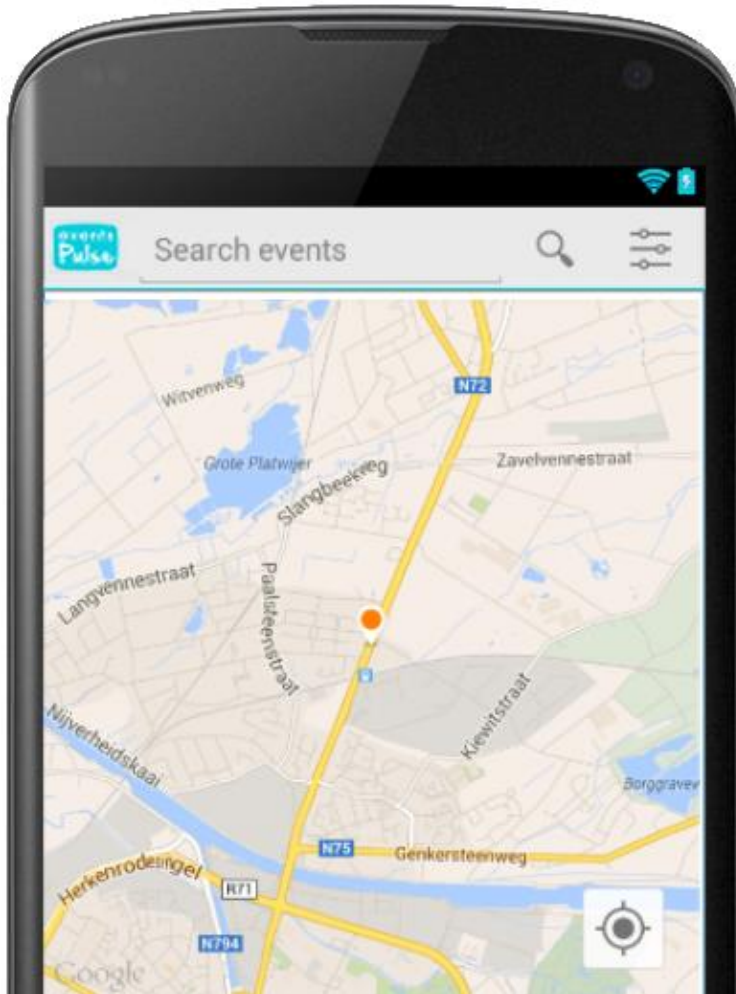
events Pulse

Search events

Witvenweg

N72

Grote Platwijer

Slangbeekweg

Zavelvennestraat

Langvennestraat

Paalsteenstraat

Kiewitstraat

Nijverheidskaai

Borggravev

N75

Genkersteenweg

Herkenrodesingel

R71

N794

Google